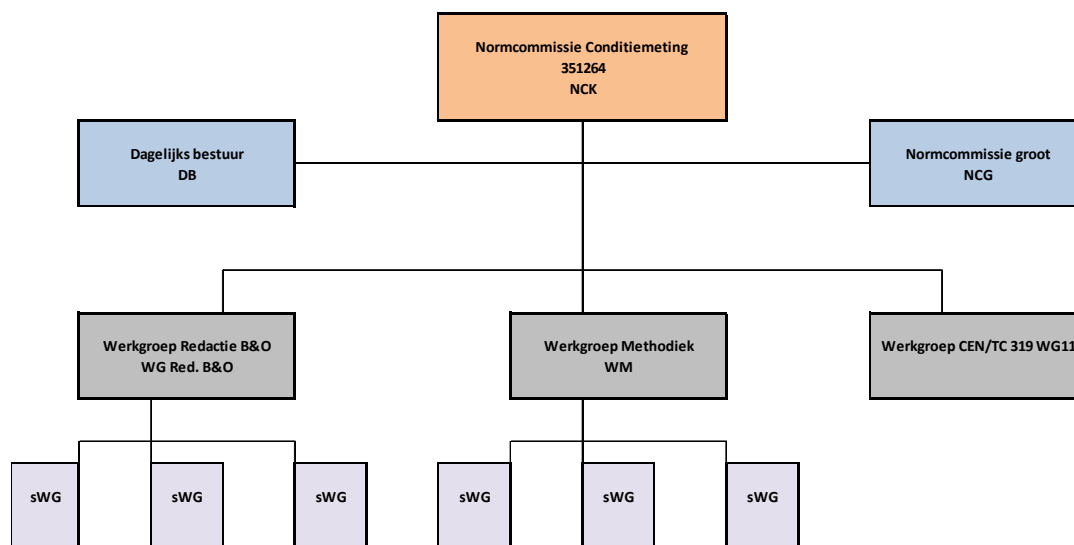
Normcommissie Conditiemeting
351264
NCK

Dagelijks bestuur
DB

Normcommissie groot
NCG

Werkgroep Redactie B&O
WG Red. B&O

Werkgroep Methodiek
WM

Werkgroep CEN/TC 319 WG11

sWG

sWG

sWG

sWG

sWG

sWG